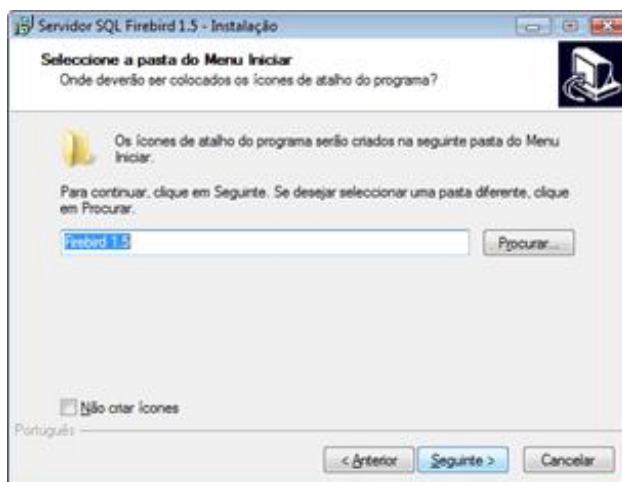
Servidor SQL Firebird 1.5 - Instalação

Seleccione a pasta do Menu Iniciar
Onde deverão ser colocados os ícones de atalho do programa?

Os ícones de atalho do programa serão criados na seguinte pasta do Menu Iniciar.

Para continuar, clique em Seguinte. Se desejar seleccionar uma pasta diferente, clique em Procurar.

Firebird 1.5

Procurar...

Não criar ícones

Português

< Anterior

Seguinte >

Cancelar